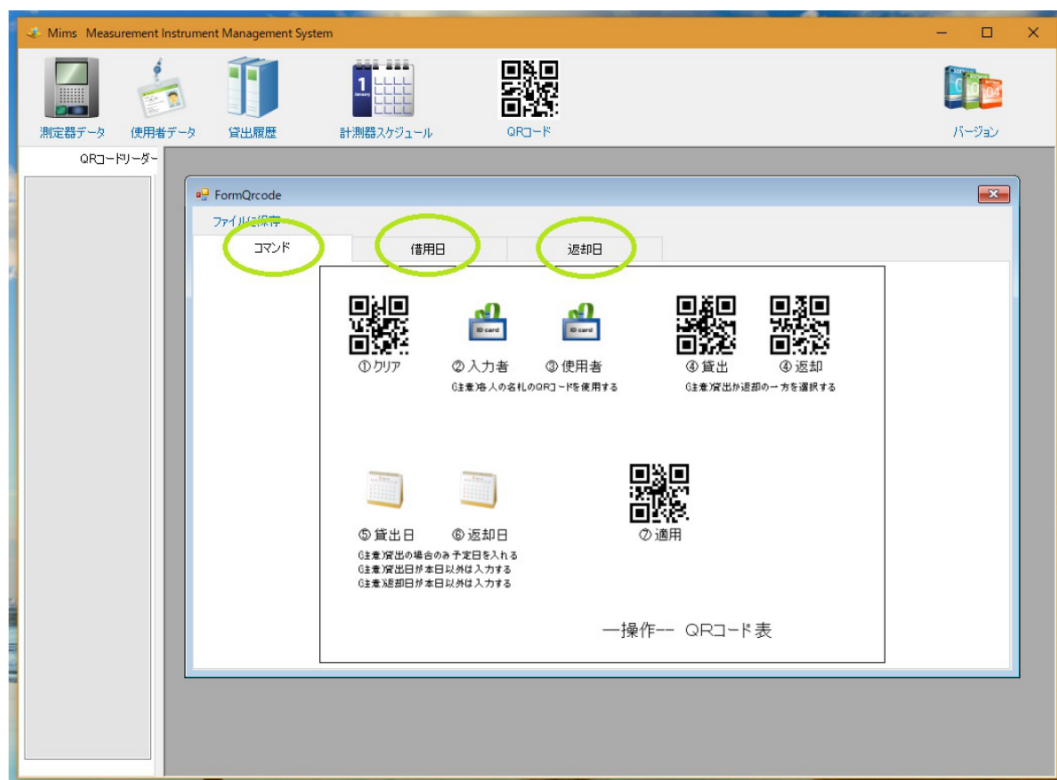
Mims Measurement Instrument Management System

測定器データ 使用者データ 貸出履歴 計測器スケジュール QRコード バージョン

QRコードリーダー

FormQrcode

ファイルに保存

コマンド 借用日 返却日

①クリア ②入力者 ③使用者 ④貸出 ④返却

(注意)各人の名札のQRコードを使用する

(注意)貸出か返却の一方を選択する

⑤貸出日 ⑥返却日 ⑦適用

(注意)貸出の場合のみ予定日を入れる
(注意)貸出日が本日以外は入力する
(注意)返却日が本日以外は入力する

ー操作-- QRコード表